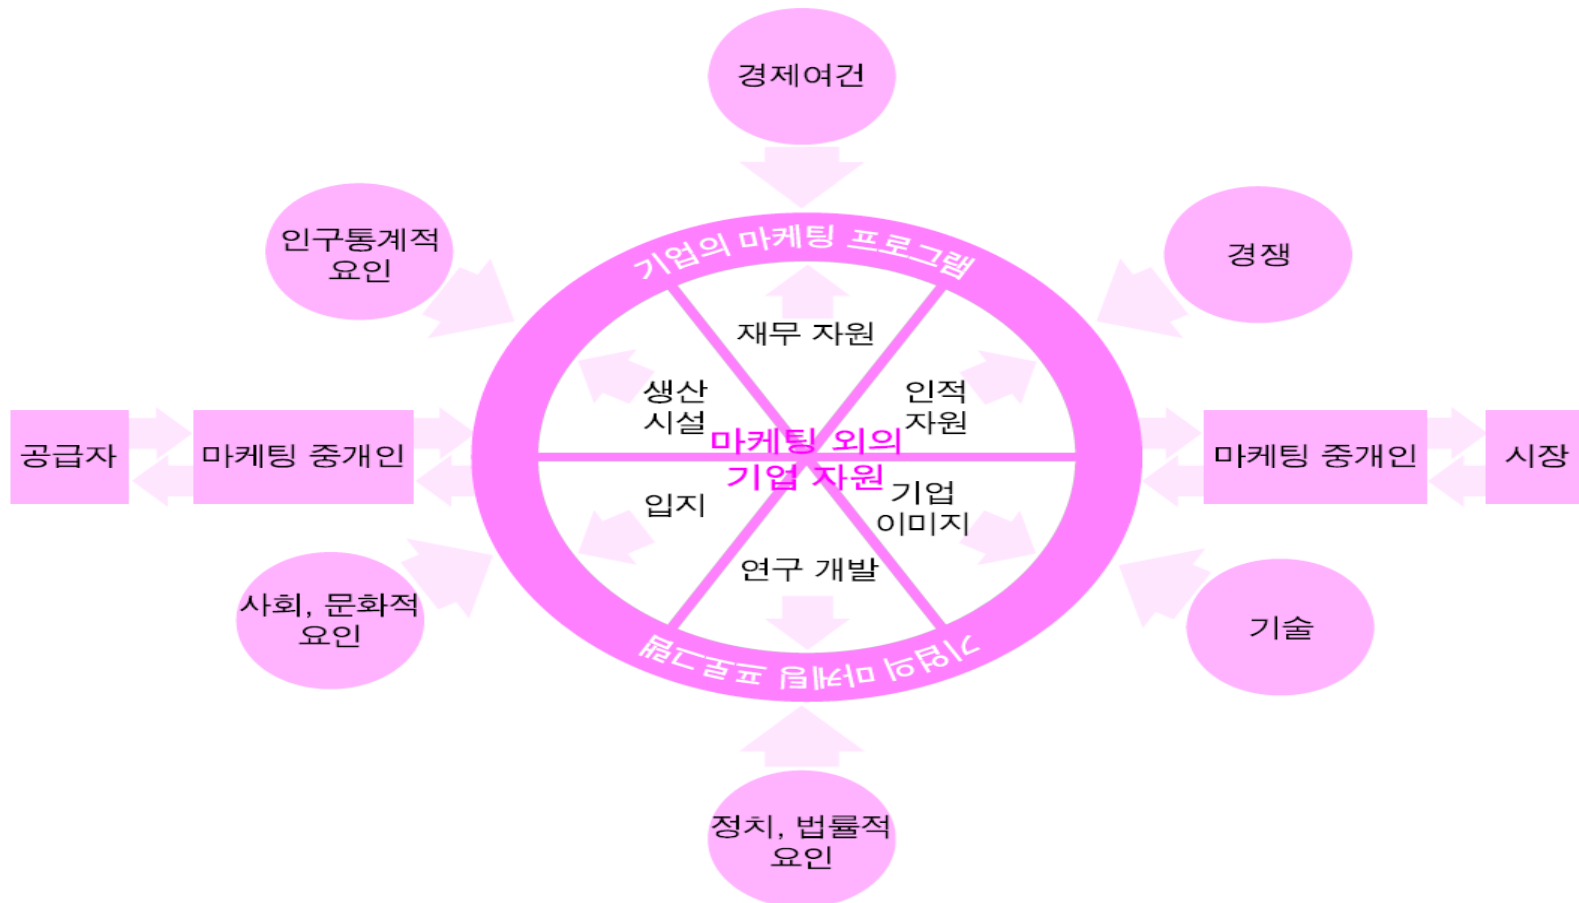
경제여건

인구통계적 요인

경쟁

기업의 마케팅 프로그램

재무 자원

생산 시설

인적 자원

마케팅 외의 기업 자원

입지

기업 이미지

연구 개발

기업의 마케팅 프로그램

공급자

마케팅 중개인

마케팅 중개인

시장

사회, 문화적 요인

기술

정치, 법률적 요인